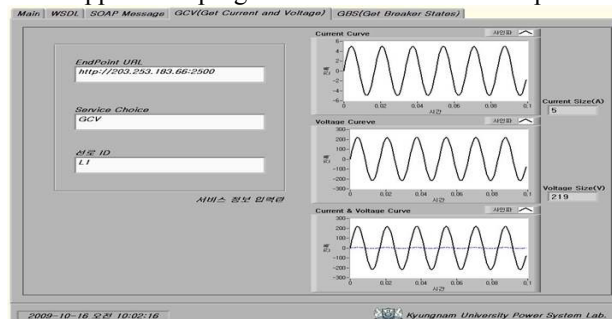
Main | WSDL | SOAP Message | GCV(Get Current and Voltage) | GBS(Get Breaker States)

EndPoint URL
http://203.253.183.66:2500

Service Choice
GCV

선로 ID
L1

서비스 정보 입력란

Current Curve
사인파
6
4
2
0
-2
-4
-6
전류
0 0.02 0.04 0.06 0.08 0.1
시간

Current Size(A)
5

Voltage Cureve
사인파
300
200
100
0
-100
-200
-300
전압
0 0.02 0.04 0.06 0.08 0.1
시간

Voltage Size(V)
219

Currnt & Voltage Curve
사인파
300
200
100
0
-100
-200
-300
0 0.02 0.04 0.06 0.08 0.1
시간

2009-10-16 오전 10:02:16

Kyungnam University Power System Lab.